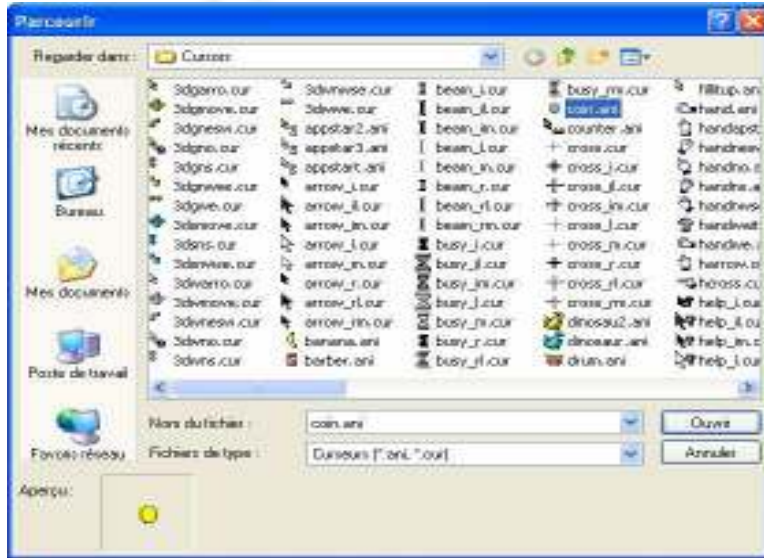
Parcourir

Regarder dans : Cursor

Mes documents récents
Bureau
Mes documents
Poste de travail
Favoris réseau

3dgarro.cur
3dgmove.cur
3dgnesw.cur
3dgno.cur
3dgns.cur
3dgnwse.cur
3dgwe.cur
3dsmove.cur
3dsns.cur
3dsnwse.cur
3dwarro.cur
3dwmove.cur
3dwnesw.cur
3dwno.cur
3dwns.cur

3dwnwse.cur
3dwwe.cur
appstar2.ani
appstar3.ani
appstart.ani
arrow_l.cur
arrow_il.cur
arrow_im.cur
arrow_l.cur
arrow_m.cur
arrow_r.cur
arrow_rl.cur
arrow_rm.cur
banana.ani
barber.ani

beam_i.cur
beam_il.cur
beam_im.cur
beam_l.cur
beam_m.cur
beam_r.cur
beam_rl.cur
beam_rm.cur
busy_i.cur
busy_il.cur
busy_im.cur
busy_l.cur
busy_m.cur
busy_r.cur
busy_rl.cur

busy_rm.cur
coin.ani
counter.ani
cross.cur
cross_i.cur
cross_il.cur
cross_im.cur
cross_l.cur
cross_m.cur
cross_r.cur
cross_rl.cur
cross_rm.cur
dinosau2.ani
dinosaur.ani
drum.ani

fillitup.an
hand.ani
handapst
handnesw
handno.c
handns.a
handnwse
handwait
handwe.
harrow.c
hcross.cu
help_i.cu
help_il.cu
help_im.c
help_l.cur

Nom du fichier : coin.ani
Fichiers de type : Curseurs (*.ani, *.cur)
Ouvrir
Annuler

Aperçu :